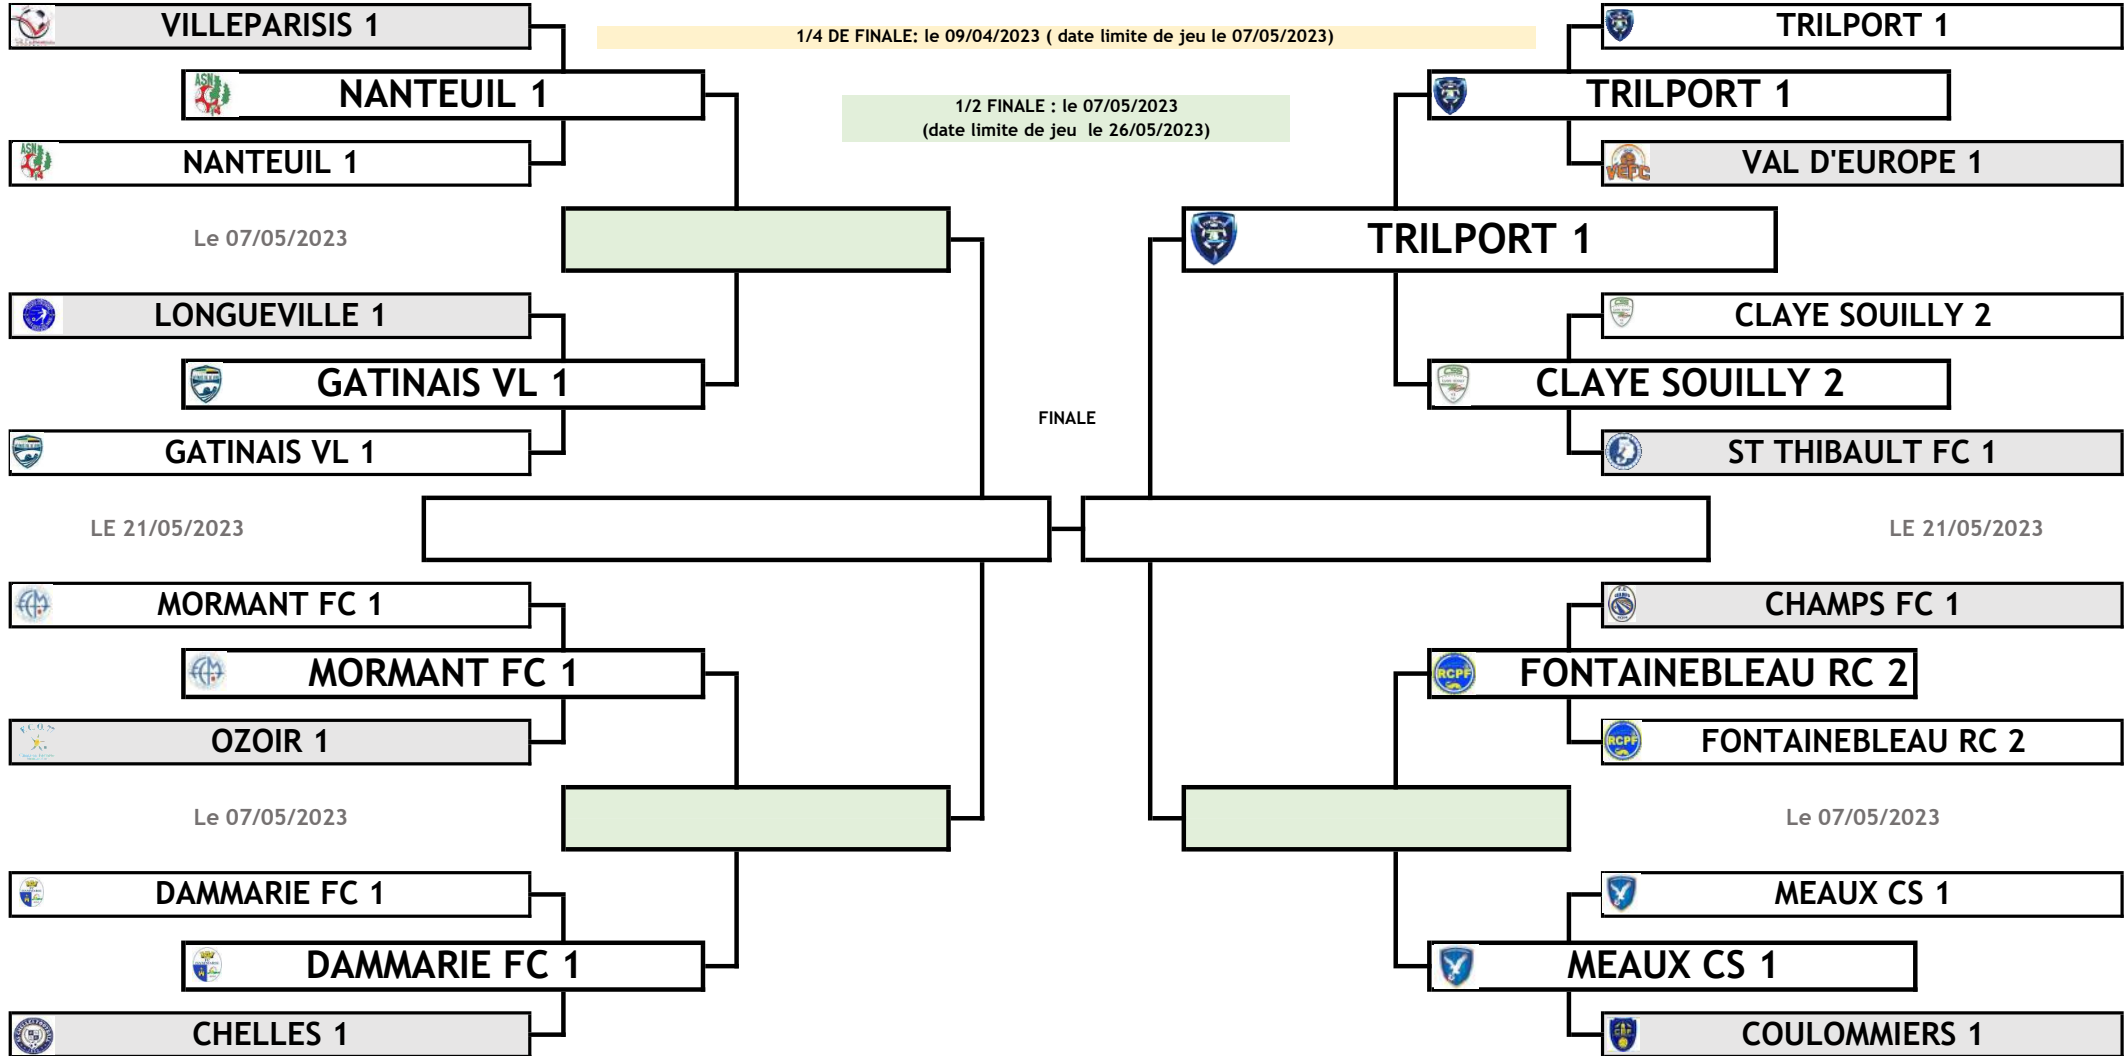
VILLEPARISIS 1

1/4 DE FINALE: le 09/04/2023 ( date limite de jeu le 07/05/2023)

TRILPORT 1

NANTEUIL 1

1/2 FINALE : le 07/05/2023
(date limite de jeu le 26/05/2023)

TRILPORT 1

NANTEUIL 1

VAL D'EUROPE 1

Le 07/05/2023

TRILPORT 1

LONGUEVILLE 1

CLAYE SOUILLY 2

GATINAIS VL 1

CLAYE SOUILLY 2

FINALE

GATINAIS VL 1

ST THIBAULT FC 1

LE 21/05/2023

LE 21/05/2023

MORMANT FC 1

CHAMPS FC 1

MORMANT FC 1

FONTAINEBLEAU RC 2

OZOIR 1

FONTAINEBLEAU RC 2

Le 07/05/2023

Le 07/05/2023

DAMMARIE FC 1

MEAUX CS 1

DAMMARIE FC 1

MEAUX CS 1

CHELLES 1

COULOMMIERS 1